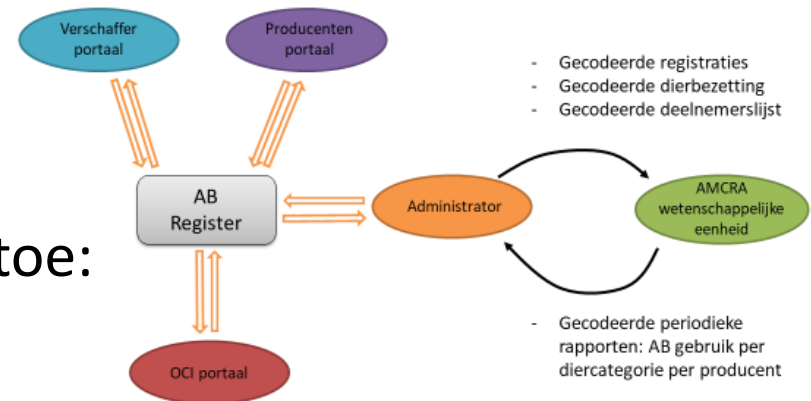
Verschaffer portaal

Producenten portaal

- Gecodeerde registraties
- Gecodeerde dierbezetting
- Gecodeerde deelnemerslijst

AB Register

Administrator

AMCRA wetenschappelijke eenheid

toe:

OCI portaal

- Gecodeerde periodieke rapporten: AB gebruik per diercategorie per producent